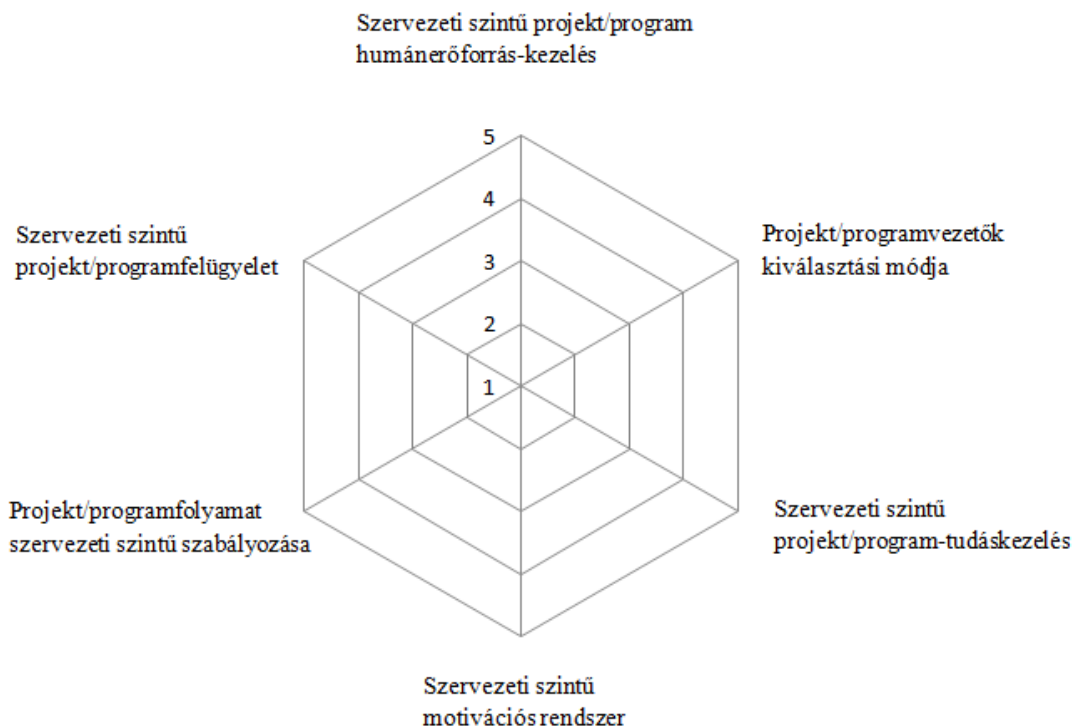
Szervezeti szintű projekt/program humánerőforrás-kezelés

5
4
3
2
1

Projekt/programvezetők kiválasztási módja

Szervezeti szintű projekt/program-tudáskezelés

Szervezeti szintű motivációs rendszer

Projekt/programfolyamat szervezeti szintű szabályozása

Szervezeti szintű projekt/programfelügyelet